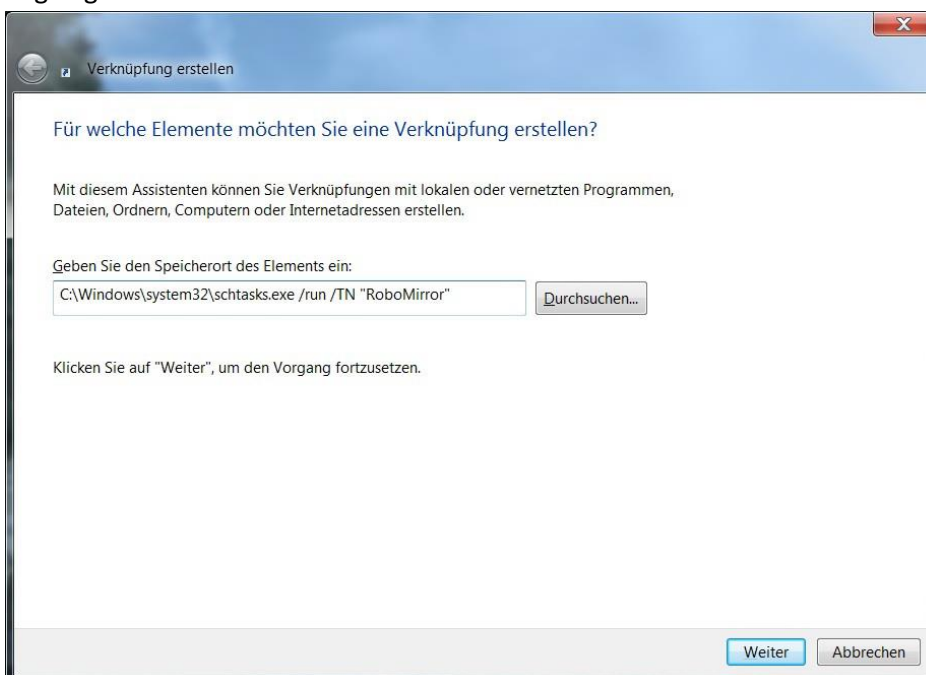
Verknüpfung erstellen

Für welche Elemente möchten Sie eine Verknüpfung erstellen?

Mit diesem Assistenten können Sie Verknüpfungen mit lokalen oder vernetzten Programmen, Dateien, Ordnern, Computern oder Internetadressen erstellen.

Geben Sie den Speicherort des Elements ein:

C:\Windows\system32\schtasks.exe /run /TN "RoboMirror"

Durchsuchen...

Klicken Sie auf "Weiter", um den Vorgang fortzusetzen.

Weiter

Abbrechen